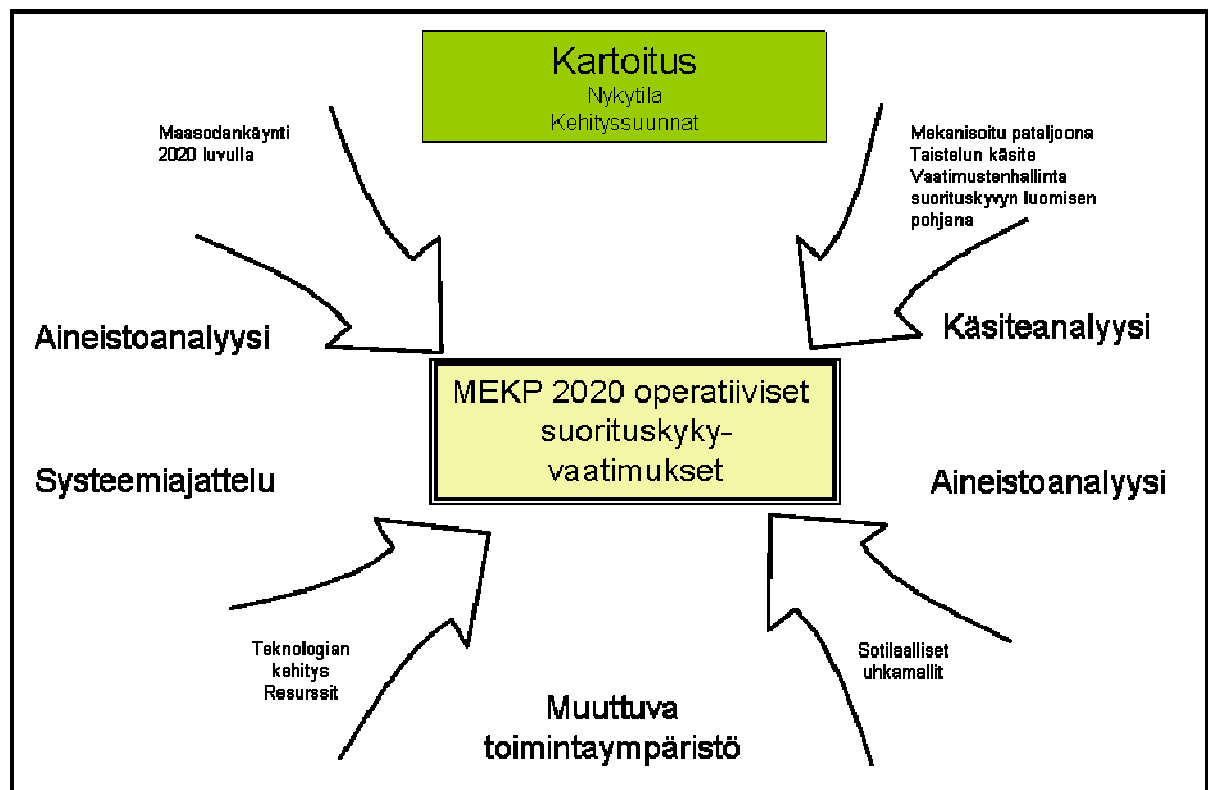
Kartoitus
Nykytila
Kehityssuunnat

Maasodankäynti 2020 luvulla

Mekanisoitu pataljoona
Taistelun käsite
Vaatimustenhallinta suorituskyvyn luomisen pohjana

Aineistoanalyysi

Käsiteanalyysi

MEKP 2020 operatiiviset suorituskyky-vaatimukset

Systeemiajattelu

Aineistoanalyysi

Teknologian kehitys
Resurssit

Sotilaalliset uhkamallit

Muuttuva toimintaympäristö